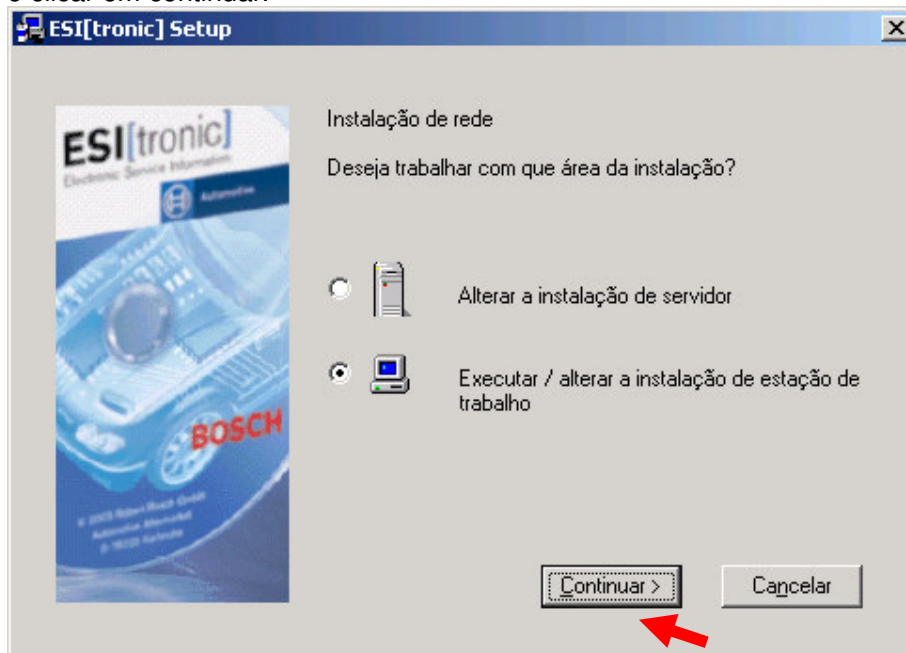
e clicar em continuar:

ESI[tronic] Setup

ESI[tronic]
Electronic Service Information
Automotive

BOSCH

© 2005 Robert Bosch GmbH
Automotive Aftermarket
D-76225 Karlsruhe

Instalação de rede

Deseja trabalhar com que área da instalação?

Alterar a instalação de servidor

Executar / alterar a instalação de estação de trabalho

Continuar >

Cancelar